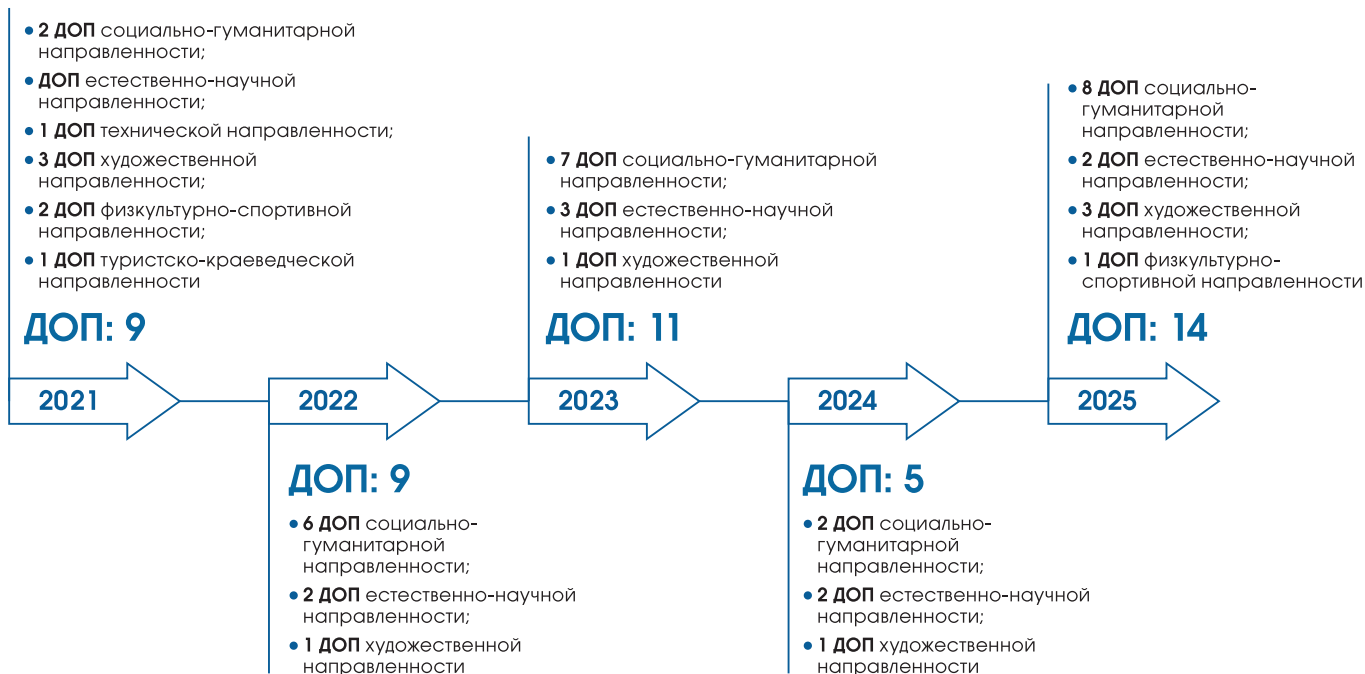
• 2 ДОП социально-гуманитарной направленности;
• ДОП естественно-научной направленности;
• 1 ДОП технической направленности;
• 3 ДОП художественной направленности;
• 2 ДОП физкультурно-спортивной направленности;
• 1 ДОП туристско-краеведческой направленности

ДОП: 9

2021

• 7 ДОП социально-гуманитарной направленности;
• 3 ДОП естественно-научной направленности;
• 1 ДОП художественной направленности

ДОП: 11

2023

• 8 ДОП социально-гуманитарной направленности;
• 2 ДОП естественно-научной направленности;
• 3 ДОП художественной направленности;
• 1 ДОП физкультурно-спортивной направленности

ДОП: 14

2025

2022

ДОП: 9

• 6 ДОП социально-гуманитарной направленности;
• 2 ДОП естественно-научной направленности;
• 1 ДОП художественной направленности

2024

ДОП: 5

• 2 ДОП социально-гуманитарной направленности;
• 2 ДОП естественно-научной направленности;
• 1 ДОП художественной направленности